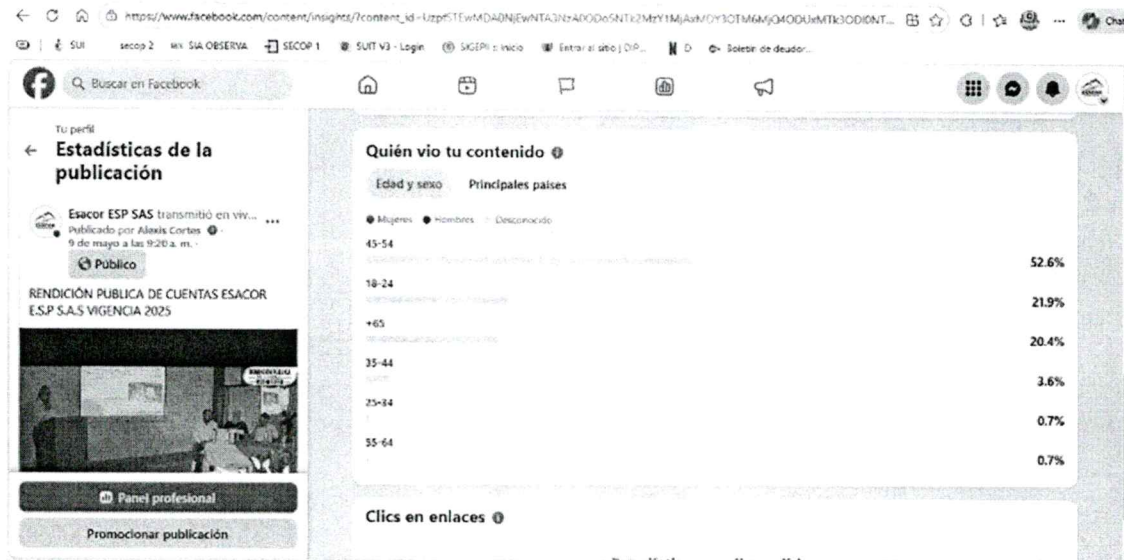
https://www.facebook.com/content/insights/?content_id=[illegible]

SUI secop 2 SIA OBSERVA SECOP 1 SUIT V3 - Login SIGEP II :: Inicio Entrar al sitio | DIP... D Boletín de deudor...

Buscar en Facebook

Tu perfil
Estadísticas de la publicación

Esacor ESP SAS transmitió en viv... ...
Publicado por Alexis Cortes
9 de mayo a las 9:20 a. m.
Público

RENDICIÓN PUBLICA DE CUENTAS ESACOR E.S.P S.A.S VIGENCIA 2025

Panel profesional
Promocionar publicación

Quién vio tu contenido
Edad y sexo Principales países

Mujeres Hombres Desconocido

45-54 52.6%
18-24 21.9%
+65 20.4%
35-44 3.6%
25-34 0.7%
55-64 0.7%

Clics en enlaces